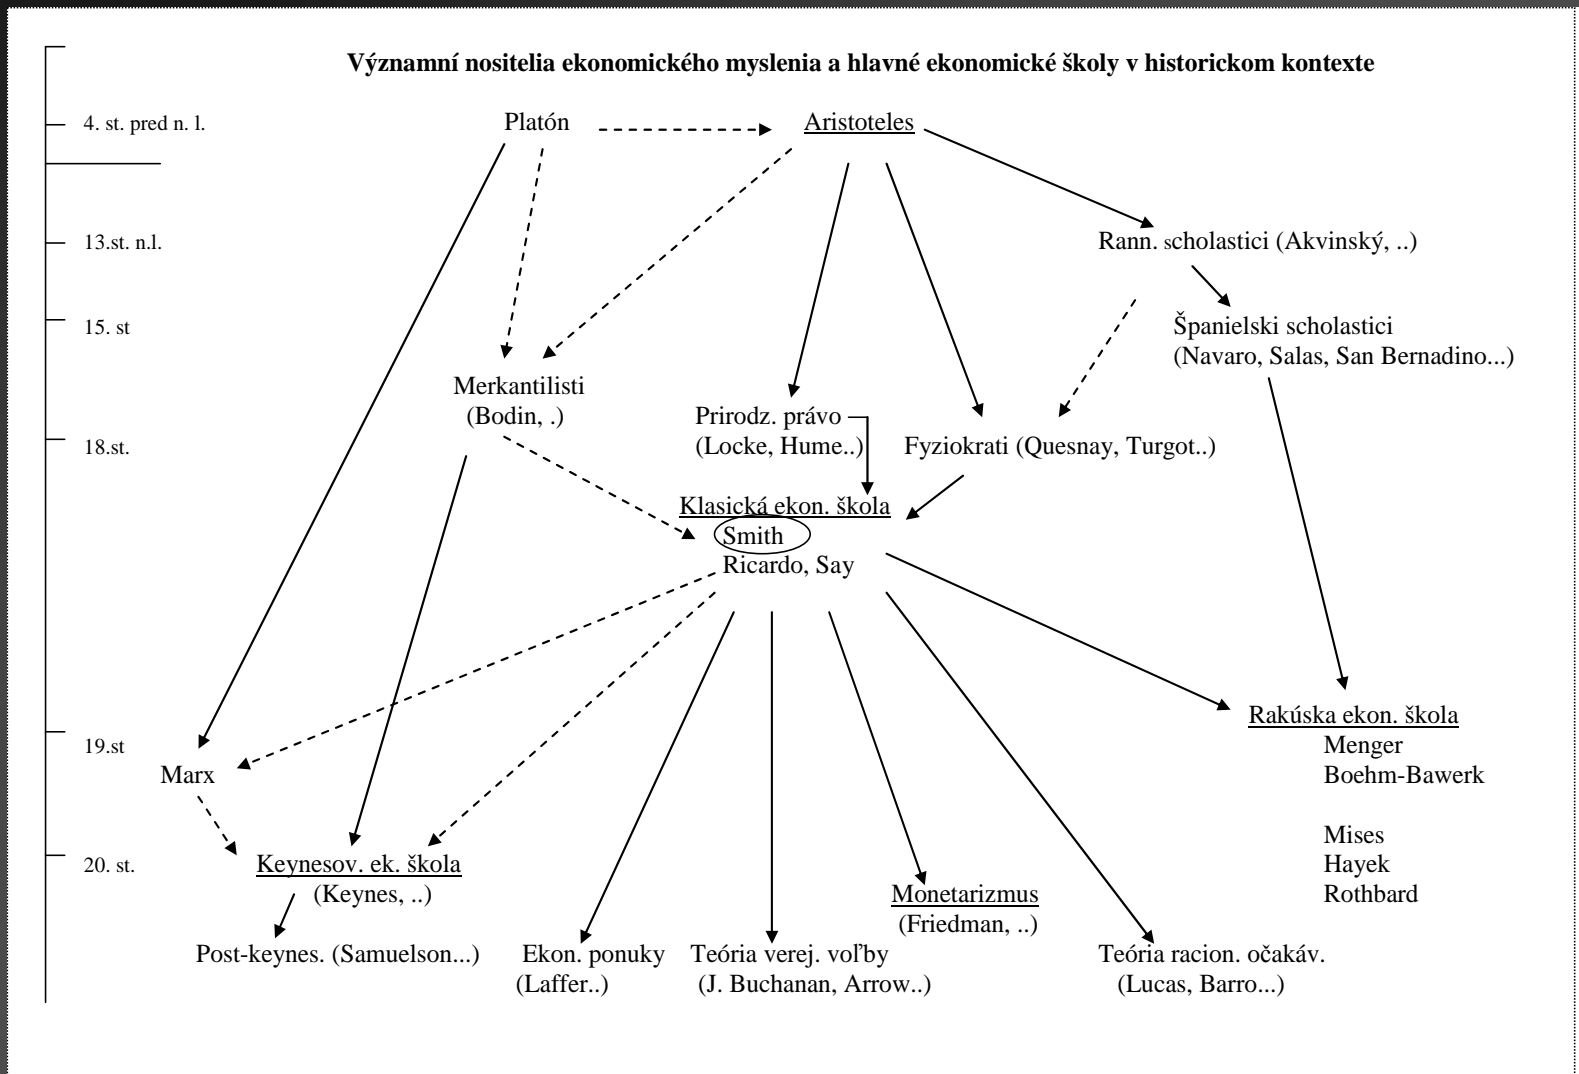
Významní nositelia ekonomického myslenia a hlavné ekonomické školy v historickom kontexte

4. st. pred n. l.

Platón

Aristoteles

13.st. n.l.

Rann. scholastici (Akvinský, ..)

15. st

Španielski scholastici (Navaro, Salas, San Bernadino...)

Merkantilisti (Bodin, .)

Prirodz. právo (Locke, Hume..)

18.st.

Fyziokrati (Quesnay, Turgot..)

Klasická ekon. škola
Smith
Ricardo, Say

19.st

Rakúska ekon. škola
Menger
Boehm-Bawerk

Mises
Hayek
Rothbard

Marx

20. st.

Keynesov. ek. škola (Keynes, ..)

Monetarizmus (Friedman, ..)

Post-keynes. (Samuelson...)

Ekon. ponuky (Laffer..)

Teória verej. voľby (J. Buchanan, Arrow..)

Teória racion. očakáv. (Lucas, Barro...)